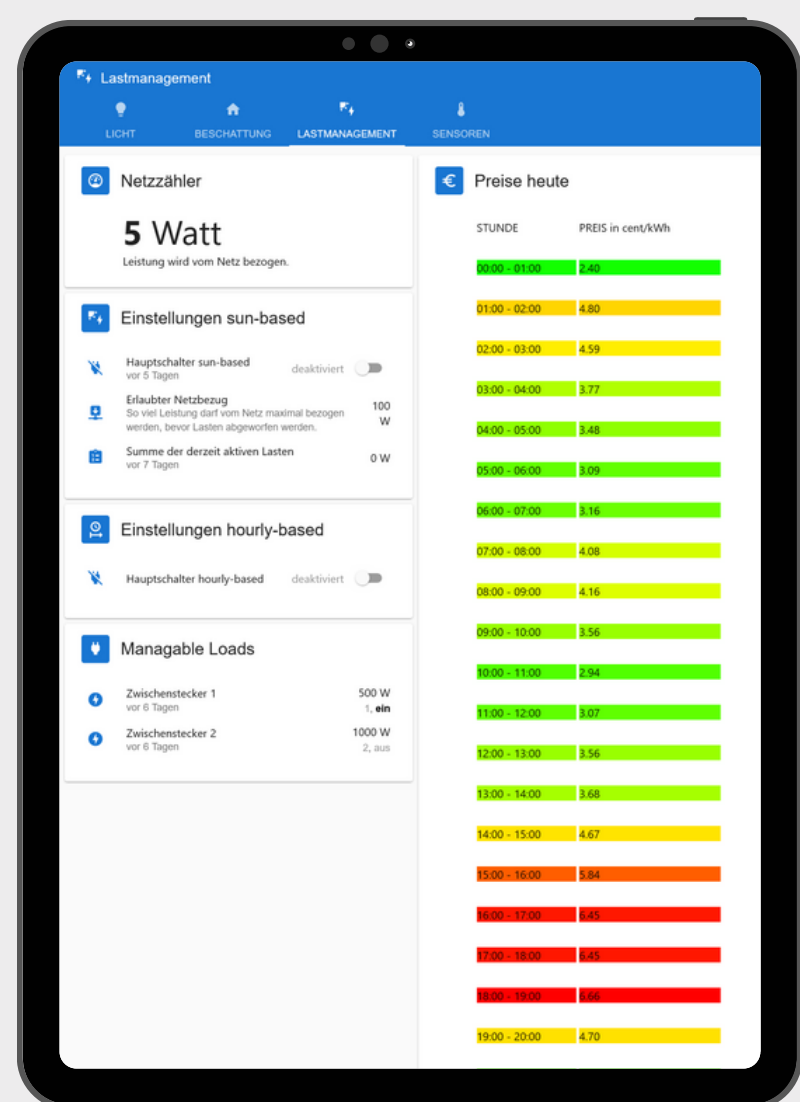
Lastmanagement

LICHT
BESCHATTUNG
LASTMANAGEMENT
SENSOREN

Netzzähler

**5** Watt
Leistung wird vom Netz bezogen.

Einstellungen sun-based

Hauptschalter sun-based
vor 5 Tagen
deaktiviert

Erlaubter Netzbezug
So viel Leistung darf vom Netz maximal bezogen werden, bevor Lasten abgeworfen werden.
100 W

Summe der derzeit aktiven Lasten
vor 7 Tagen
0 W

Einstellungen hourly-based

Hauptschalter hourly-based
deaktiviert

Managable Loads

Zwischenstecker 1
vor 6 Tagen
500 W
1, **ein**

Zwischenstecker 2
vor 6 Tagen
1000 W
2, aus

Preise heute

| STUNDE | PREIS in cent/kWh |
|---|---|
| 00:00 - 01:00 | 2.40 |
| 01:00 - 02:00 | 4.80 |
| 02:00 - 03:00 | 4.59 |
| 03:00 - 04:00 | 3.77 |
| 04:00 - 05:00 | 3.48 |
| 05:00 - 06:00 | 3.09 |
| 06:00 - 07:00 | 3.16 |
| 07:00 - 08:00 | 4.08 |
| 08:00 - 09:00 | 4.16 |
| 09:00 - 10:00 | 3.56 |
| 10:00 - 11:00 | 2.94 |
| 11:00 - 12:00 | 3.07 |
| 12:00 - 13:00 | 3.56 |
| 13:00 - 14:00 | 3.68 |
| 14:00 - 15:00 | 4.67 |
| 15:00 - 16:00 | 5.84 |
| 16:00 - 17:00 | 6.45 |
| 17:00 - 18:00 | 6.45 |
| 18:00 - 19:00 | 6.66 |
| 19:00 - 20:00 | 4.70 |